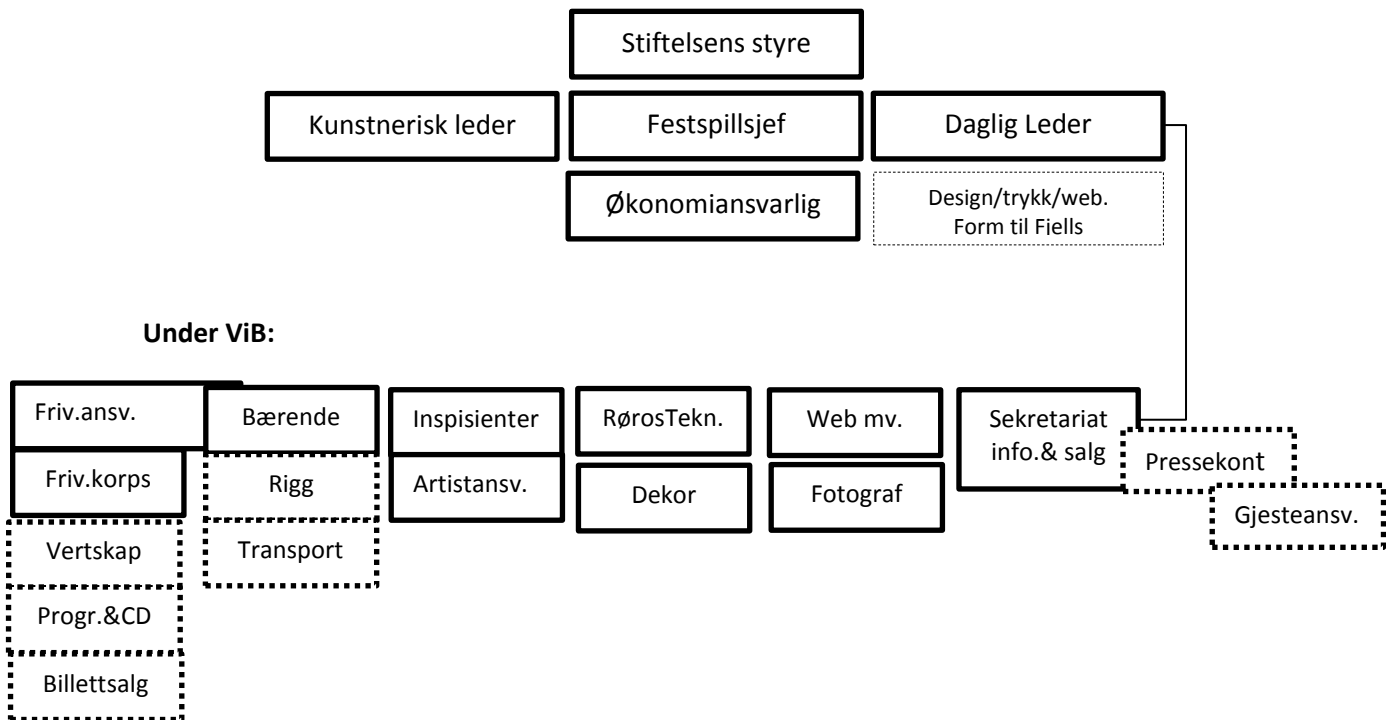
Stiftelsens styre

Kunstnerisk leder

Festspillsjef

Daglig Leder

Økonomiansvarlig

Design/trykk/web.
Form til Fiells

Under ViB:

Friv.ansv.

Friv.korps

Vertskap

Progr.&CD

Billettsalg

Bærende

Rigg

Transport

Inspisienter

Artistansv.

RørosTekn.

Dekor

Web mv.

Fotograf

Sekretariat
info.& salg

Pressekont

Gjesteansv.